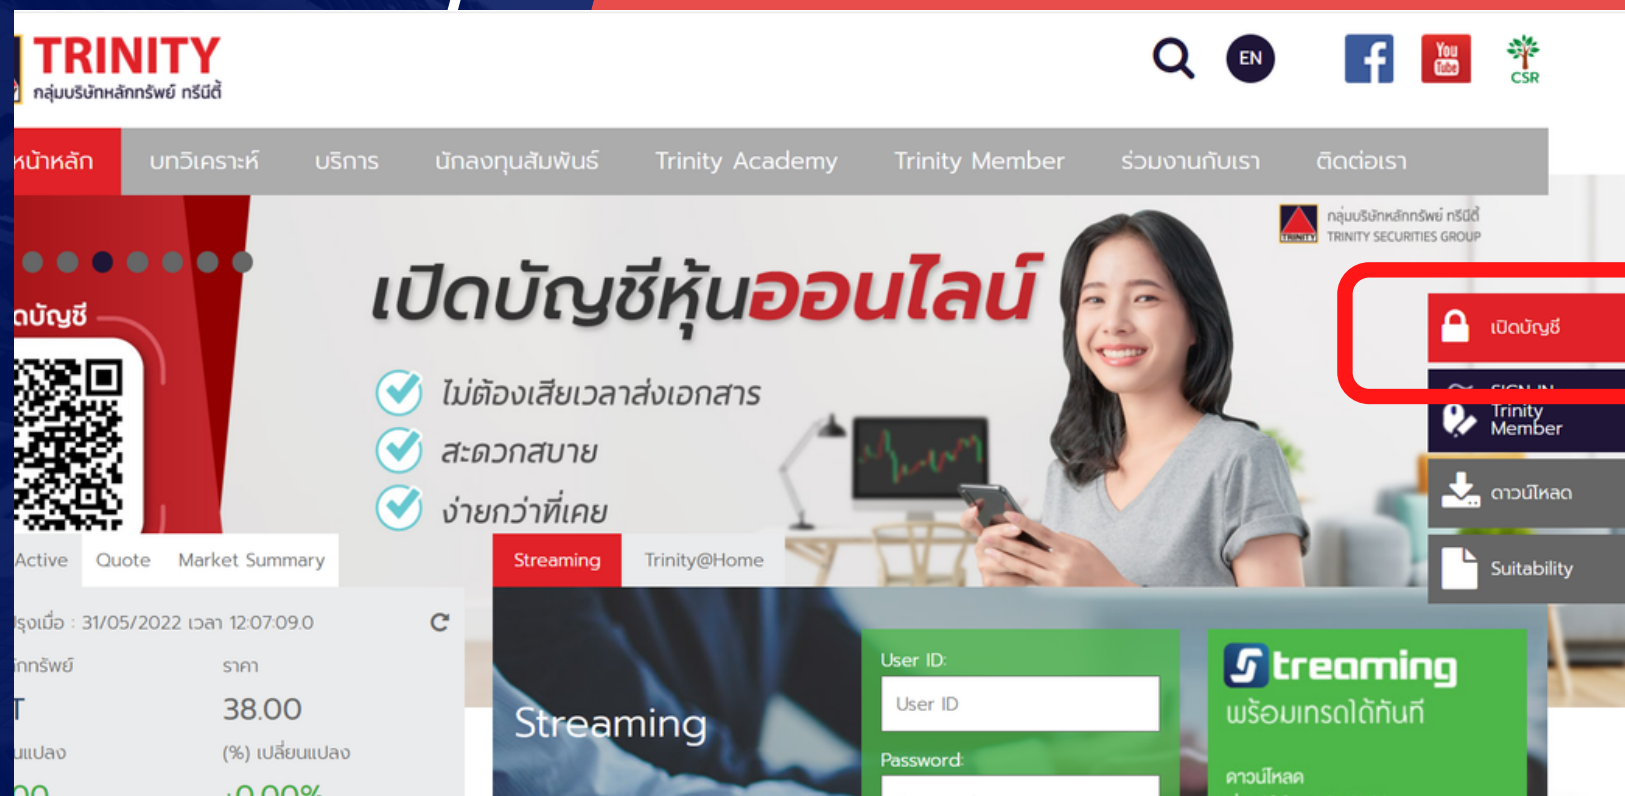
TRINITY
กลุ่มบริษัทหลักทรัพย์ ทรีนีตี้

EN

You Tube

CSR

หน้าหลัก บทวิเคราะห์ บริการ นักลงทุนสัมพันธ์ Trinity Academy Trinity Member ร่วมงานกับเรา ติดต่อเรา

กลุ่มบริษัทหลักทรัพย์ ทรีนีตี้
TRINITY SECURITIES GROUP

ดบัญชี

เปิดบัญชีหุ้นออนไลน์

ไม่ต้องเสียเวลาส่งเอกสาร
สะดวกสบาย
ง่ายกว่าที่เคย

เปิดบัญชี

SIGN IN
Trinity Member

ดาวน์โหลด

Suitability

Active Quote Market Summary

Streaming Trinity@Home

ปรุงเมื่อ : 31/05/2022 เวลา 12:07:09.0

ักทรัพย์ ราคา

T 38.00

นแปลง (%) เปลี่ยนแปลง

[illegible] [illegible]

Streaming

User ID:
User ID
Password:

Streaming
พร้อมเทรดได้ทันที
ดาวน์โหลด